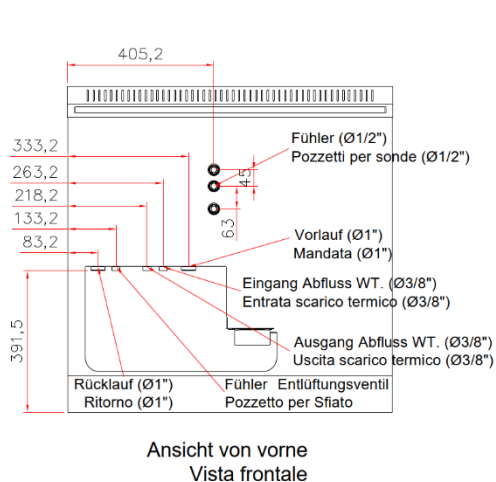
405,2

333,2

263,2

218,2

133,2

83,2

391,5

45

63

Fühler (Ø1/2")
Pozzetti per sonde (Ø1/2")

Vorlauf (Ø1")
Mandata (Ø1")

Eingang Abfluss WT. (Ø3/8")
Entrata scarico termico (Ø3/8")

Ausgang Abfluss WT. (Ø3/8")
Uscita scarico termico (Ø3/8")

Rücklauf (Ø1")
Ritorno (Ø1")

Fühler Entlüftungsventil
Pozzetto per Sfiato

Ansicht von vorne
Vista frontale